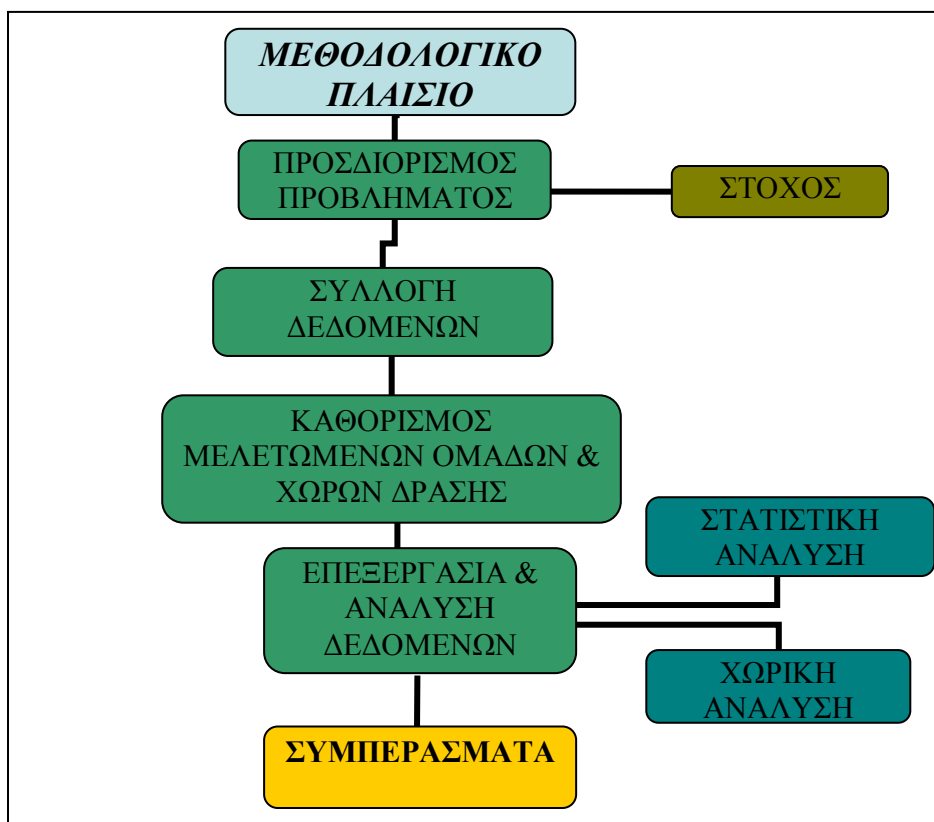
ΜΕΘΟΔΟΛΟΓΙΚΟ ΠΛΑΙΣΙΟ

ΠΡΟΣΔΙΟΡΙΣΜΟΣ ΠΡΟΒΛΗΜΑΤΟΣ

ΣΤΟΧΟΣ

ΣΥΛΛΟΓΗ ΔΕΔΟΜΕΝΩΝ

ΚΑΘΟΡΙΣΜΟΣ ΜΕΛΕΤΩΜΕΝΩΝ ΟΜΑΔΩΝ & ΧΩΡΩΝ ΔΡΑΣΗΣ

ΣΤΑΤΙΣΤΙΚΗ ΑΝΑΛΥΣΗ

ΕΠΕΞΕΡΓΑΣΙΑ & ΑΝΑΛΥΣΗ ΔΕΔΟΜΕΝΩΝ

ΧΩΡΙΚΗ ΑΝΑΛΥΣΗ

ΣΥΜΠΕΡΑΣΜΑΤΑ